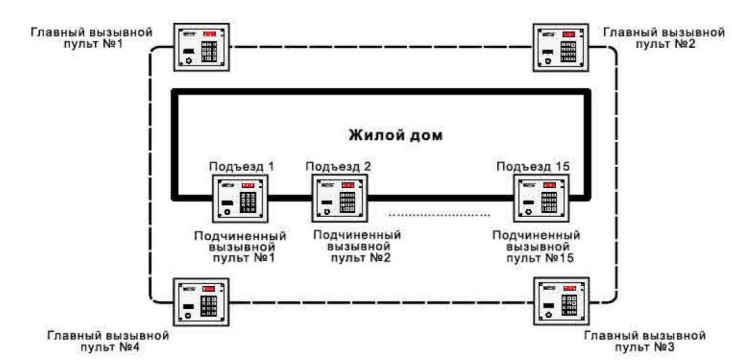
Главный вызывной пульт №1

Главный вызывной пульт №2

Жилой дом

Подъезд 1

Подъезд 2

Подъезд 15

Подчиненный вызывной пульт №1

Подчиненный вызывной пульт №2

Подчиненный вызывной пульт №15

Главный вызывной пульт №4

Главный вызывной пульт №3